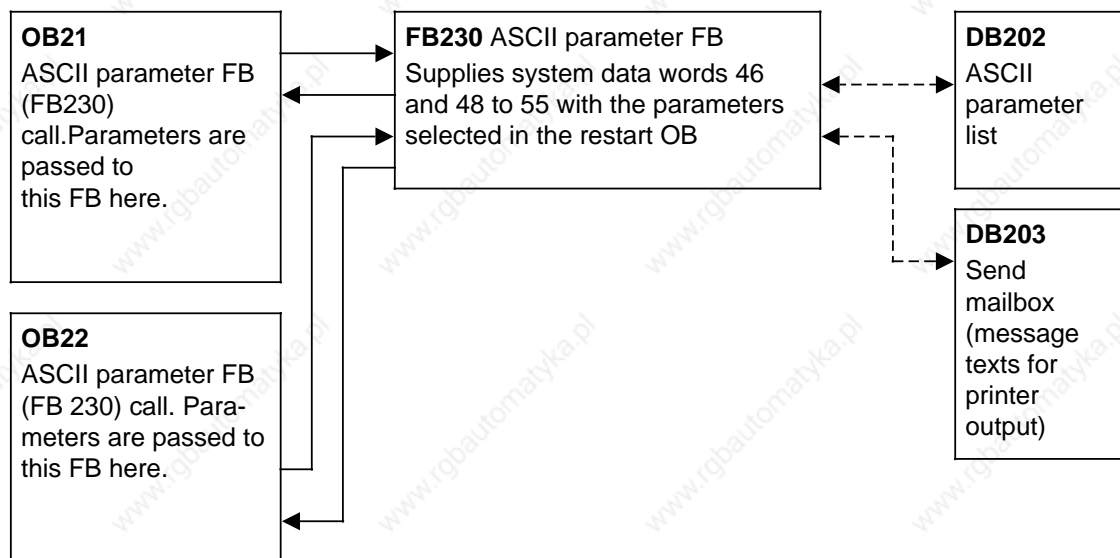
OB21
ASCII parameter FB (FB230) call.Parameters are passed to this FB here.

FB230 ASCII parameter FB
Supplies system data words 46 and 48 to 55 with the parameters selected in the restart OB

DB202
ASCII parameter list

DB203
Send mailbox (message texts for printer output)

OB22
ASCII parameter FB (FB 230) call. Parameters are passed to this FB here.

www.rgbautomatyka.pl